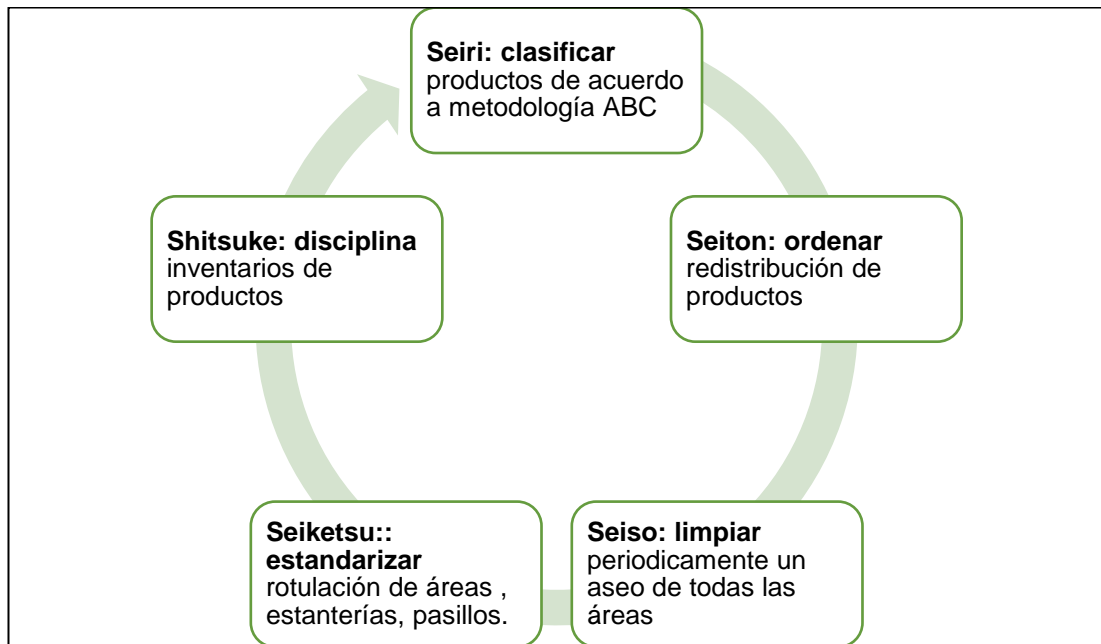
**Seiri: clasificar** productos de acuerdo a metodología ABC

**Seiton: ordenar** redistribución de productos

**Seiso: limpiar** periodicamente un aseo de todas las áreas

**Seiketsu:: estandarizar** rotulación de áreas , estanterías, pasillos.

**Shitsuke: disciplina** inventarios de productos